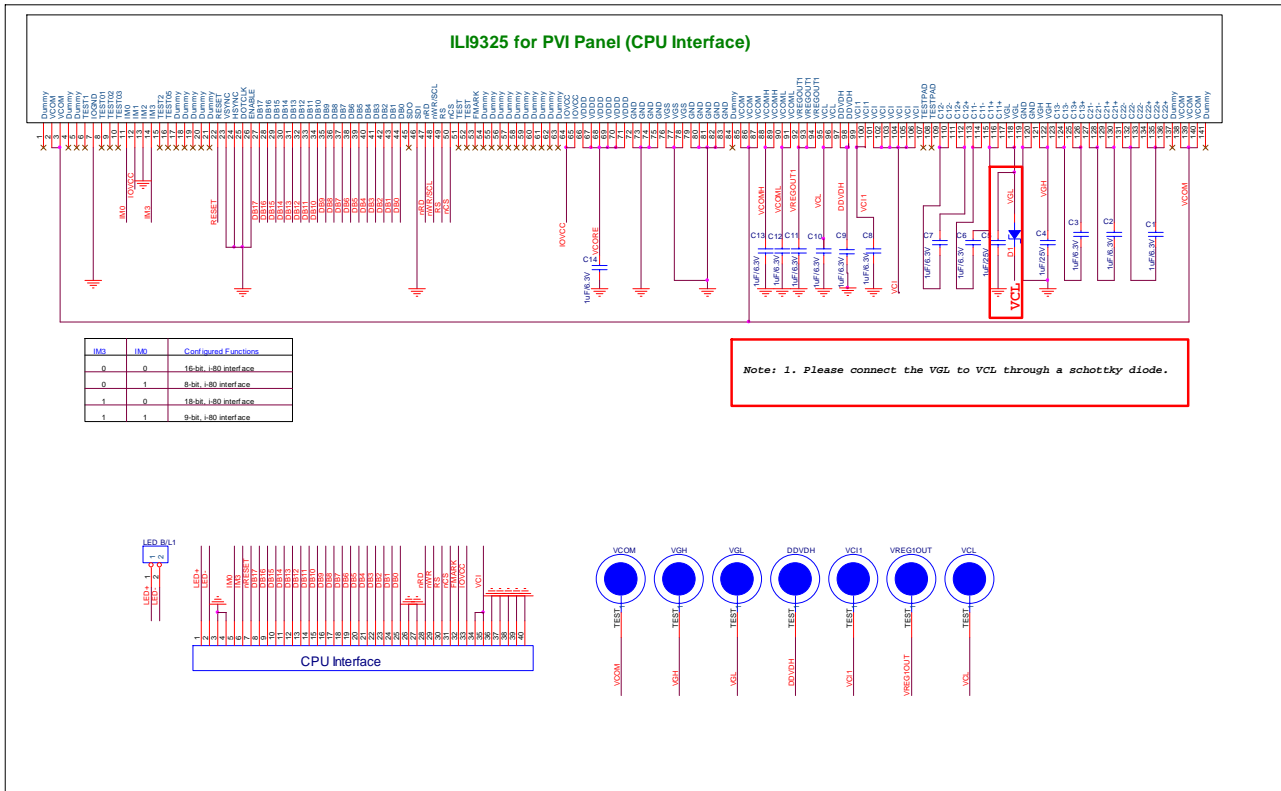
ILI9325 for PVI Panel (CPU Interface)

Dummy VCOM VCOM Dummy Dummy TEST1 IOGND TEST01 TEST02 TEST03 IM0 IM1 IM2 IM3 TEST2 TEST05 Dummy Dummy Dummy Dummy Dummy RESET VSYNC HSYNC DOTCLK ENABLE DB17 DB16 DB15 DB14 DB13 DB12 DB11 DB10 DB9 DB8 DB7 DB6 DB5 DB4 DB3 DB2 DB1 DB0 SDO SDI nRD nWR/SCL RS nCS TEST FMARK Dummy Dummy Dummy Dummy Dummy Dummy Dummy Dummy IOVCC IOVCC VDDD VDDD VDDD VDDD VDDD GND GND GND GND VGS VGS GND GND GND GND Dummy VCOM VCOMH VCOMH VCOML VCOML VREGOUT1 VREGOUT1 VREGOUT1 VCL DDVDH DDVDH VCI1 VCI VCI VCI VCI TESTPAD TESTPAD C12- C12- C12+ C12+ C11- C11- C11+ C11+ VGL VGL GND GND VGH VGH C13- C13- C13+ C13+ C21- C21- C21+ C21+ C22- C22- C22+ C22+ Dummy VCOM VCOM Dummy

IOVCC IM0 IM3 RESET DB17 DB16 DB15 DB14 DB13 DB12 DB11 DB10 DB9 DB8 DB7 DB6 DB5 DB4 DB3 DB2 DB1 DB0 nRD nWR/SCL RS nCS IOVCC VCORE C14 1uF/6.3V VCOMH VCOMH VREGOUT1 VCL DDVDH VCI1 C13 C12 C11 C10 C9 C8 1uF/6.3V VCI C7 C6 C5 1uF/6.3V 1uF/25V VGL D1 VCL C4 1uF/25V VGH C3 C2 C1 1uF/6.3V VCOM

| IM3 | IM0 | Configured Functions |
|---|---|---|
| 0 | 0 | 16-bit, i-80 interface |
| 0 | 1 | 8-bit, i-80 interface |
| 1 | 0 | 18-bit, i-80 interface |
| 1 | 1 | 9-bit, i-80 interface |

Note: 1. Please connect the VGL to VCL through a schottky diode.

LED B/L1 1 2 LED+ LED-

LED+ LED- IM0 IM3 nRESET DB17 DB16 DB15 DB14 DB13 DB12 DB11 DB10 DB9 DB8 DB7 DB6 DB5 DB4 DB3 DB2 DB1 DB0 nRD nWR RS nCS FMARK IOVCC VCI
1 2 3 4 5 6 7 8 9 10 11 12 13 14 15 16 17 18 19 20 21 22 23 24 25 26 27 28 29 30 31 32 33 34 35 36 37 38 39 40
CPU Interface

VCOM VGH VGL DDVDH VCI1 VREG1OUT VCL
TEST TEST TEST TEST TEST TEST TEST
VCOM VGH VGL DDVDH VCI1 VREG1OUT VCL